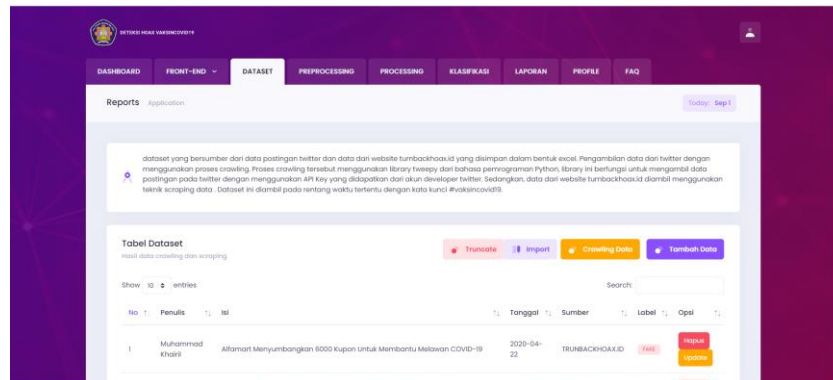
DETEKSI HOAX VAKSINCOVID19

DASHBOARD FRONT-END DATASET PREPROCESSING PROCESSING KLASIFIKASI LAPORAN PROFILE FAQ

Reports Application

Today: Sep 1

dataset yang bersumber dari data postingan twitter dan data dari website turnbackhoax.id yang disimpan dalam bentuk excel. Pengambilan data dari twitter dengan menggunakan proses crawling. Proses crawling tersebut menggunakan library tweepy dari bahasa pemrograman Python, library ini berfungsi untuk mengambil data postingan pada twitter dengan menggunakan API Key yang didapatkan dari akun developer twitter. Sedangkan, data dari website turnbackhoax.id diambil menggunakan teknik scraping data . Dataset ini diambil pada rentang waktu tertentu dengan kata kunci #vaksincovid19.

Tabel Dataset
Hasil data crawling dan scraping

Truncate Import Crawling Data Tambah Data

Show 10 entries

Search:

| No | Penulis | Isi | Tanggal | Sumber | Label | Opsi |
|---|---|---|---|---|---|---|
| 1 | Muhammad Khairil | Alfamart Menyumbangkan 6000 Kupon Untuk Membantu Melawan COVID-19 | 2020-04-22 | TRUNBACKHOAX.ID | FAKE | Hapus Update |